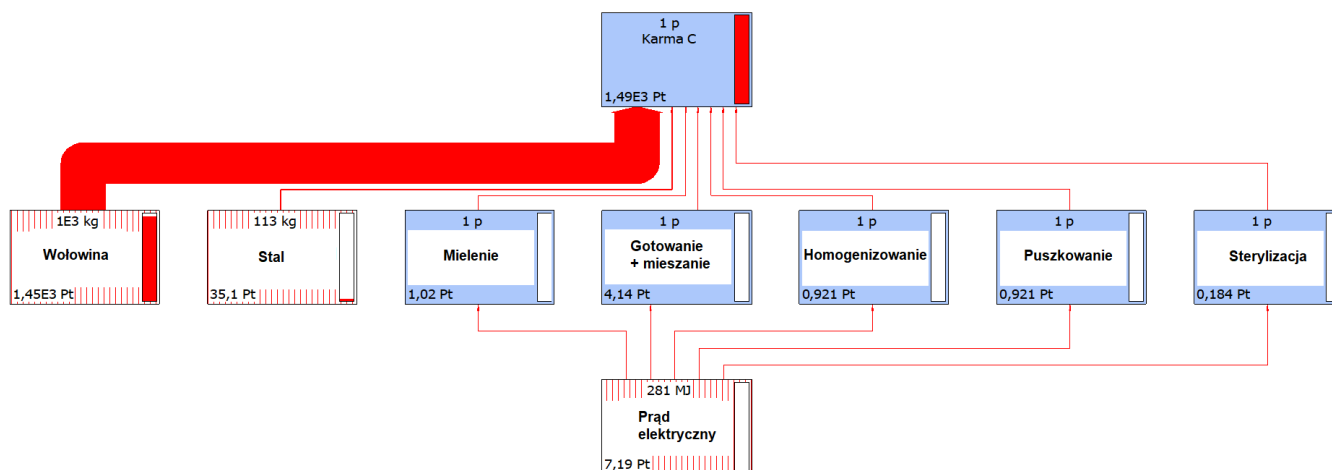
1 p
Karma C
1,49E3 Pt

1E3 kg
Wołowina
1,45E3 Pt

113 kg
Stal
35,1 Pt

1 p
Mielenie
1,02 Pt

1 p
Gotowanie + mieszanie
4,14 Pt

1 p
Homogenizowanie
0,921 Pt

1 p
Puszkowanie
0,921 Pt

1 p
Sterylizacja
0,184 Pt

281 MJ
Prąd elektryczny
7,19 Pt